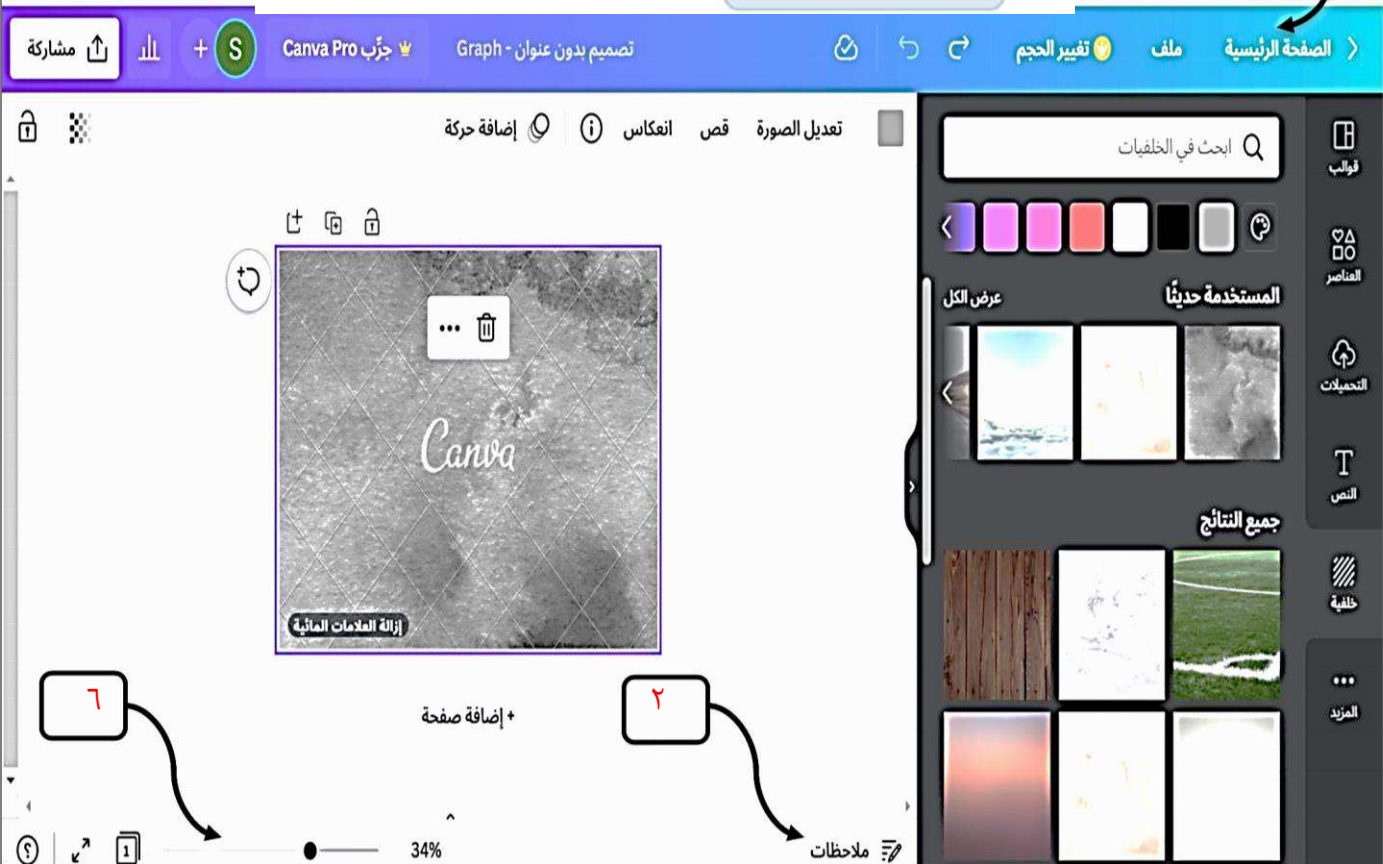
الصفحة الرئيسية
ملف
تغيير الحجم
تصميم بدون عنوان - Graph
جرِّب Canva Pro
S
مشاركة

تعديل الصورة
قص
انعكاس
إضافة حركة

ابحث في الخلفيات
المستخدمة حديثًا
عرض الكل
جميع النتائج

قوالب
العناصر
التحميلات
النص
خلفية
المزيد

Canva
إزالة العلامات المائية

+ إضافة صفحة
٦
٢
ملاحظات
34%
1